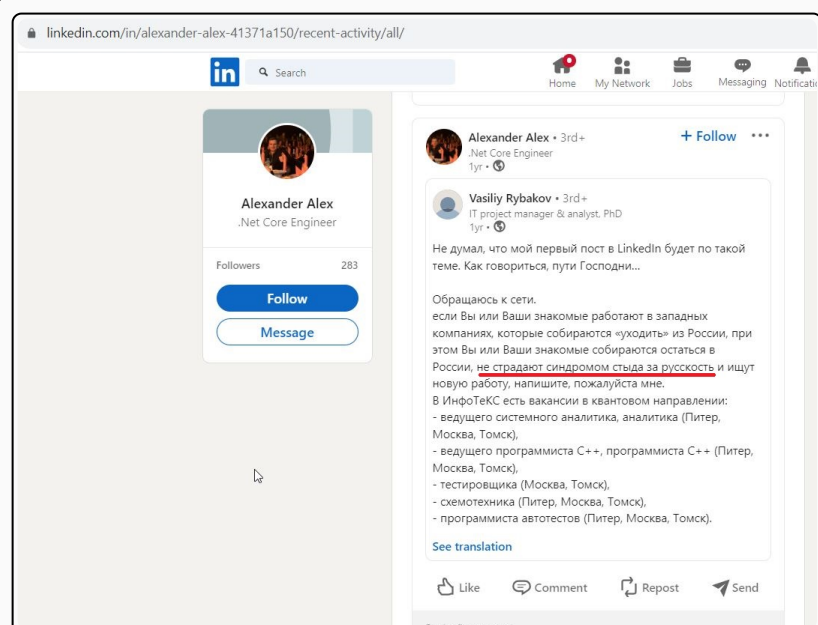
linkedin.com/in/alexander-alex-41371a150/recent-activity/all/

in Search

Home My Network Jobs Messaging Notificatio

Alexander Alex
.Net Core Engineer

Followers 283

Follow

Message

Alexander Alex • 3rd+
.Net Core Engineer
1yr •

+ Follow •••

Vasiliy Rybakov • 3rd+
IT project manager & analyst, PhD
1yr •

Не думал, что мой первый пост в LinkedIn будет по такой теме. Как говориться, пути Господни...

Обращаюсь к сети.
если Вы или Ваши знакомые работают в западных компаниях, которые собираются «уходить» из России, при этом Вы или Ваши знакомые собираются остаться в России, не страдают синдромом стыда за русскость и ищут новую работу, напишите, пожалуйста мне.
В ИнфоТеКС есть вакансии в квантовом направлении:
- ведущего системного аналитика, аналитика (Питер, Москва, Томск),
- ведущего программиста С++, программиста С++ (Питер, Москва, Томск),
- тестировщика (Москва, Томск),
- схемотехника (Питер, Москва, Томск),
- программиста автотестов (Питер, Москва, Томск).

See translation

Like Comment Repost Send